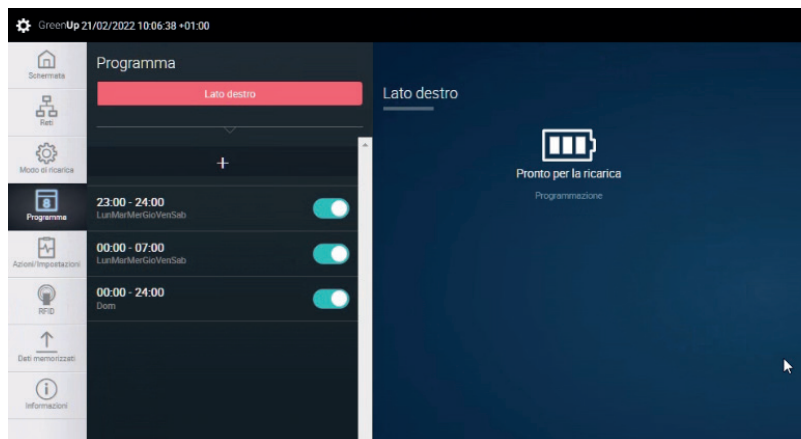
GreenUp 21/02/2022 10:06:38 +01:00

Schermata
Reti
Modo di ricarica
Programma
Azioni/Impostazioni
RFID
Dati memorizzati
Informazioni

Programma

Lato destro

+

23:00 - 24:00
LunMarMerGioVenSab

00:00 - 07:00
LunMarMerGioVenSab

00:00 - 24:00
Dom

Lato destro

Pronto per la ricarica

Programmazione